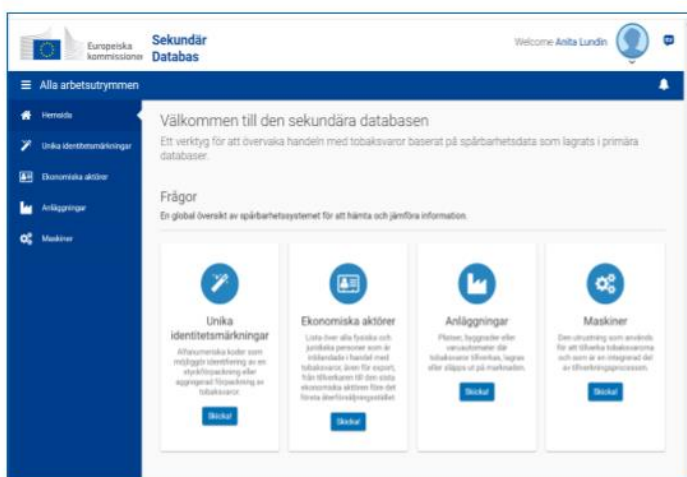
Europeiska kommissionen

Sekundär Databas

Welcome Anita Lundin

Alla arbetsutrymmen

Hemsida

Unika identitetsmärkningar

Ekonomiska aktörer

Anläggningar

Maskiner

Välkommen till den sekundära databasen

Ett verktyg för att övervaka handeln med tobaksvaror baserat på spårbarhetsdata som lagrats i primära databaser.

Frågor

En global översikt av spårbarhetssystemet för att hämta och jämföra information.

Unika identitetsmärkningar

Alfanumeriska koder som möjliggör identifiering av en styckförpackning eller aggregerad förpackning av tobaksvaror.

Skicka!

Ekonomiska aktörer

Lista över alla fysiska och juridiska personer som är inblandade i handel med tobaksvaror, även för export, från tillverkaren till den sista ekonomiska aktören före det första återförsäljningsstället

Skicka!

Anläggningar

Platser, byggnader eller varuautomater där tobaksvaror tillverkas, lagras eller släpps ut på marknaden.

Skicka!

Maskiner

Den utrustning som används för att tillverka tobaksvarorna och som är en integrerad del av tillverkningsprocessen.

Skicka!